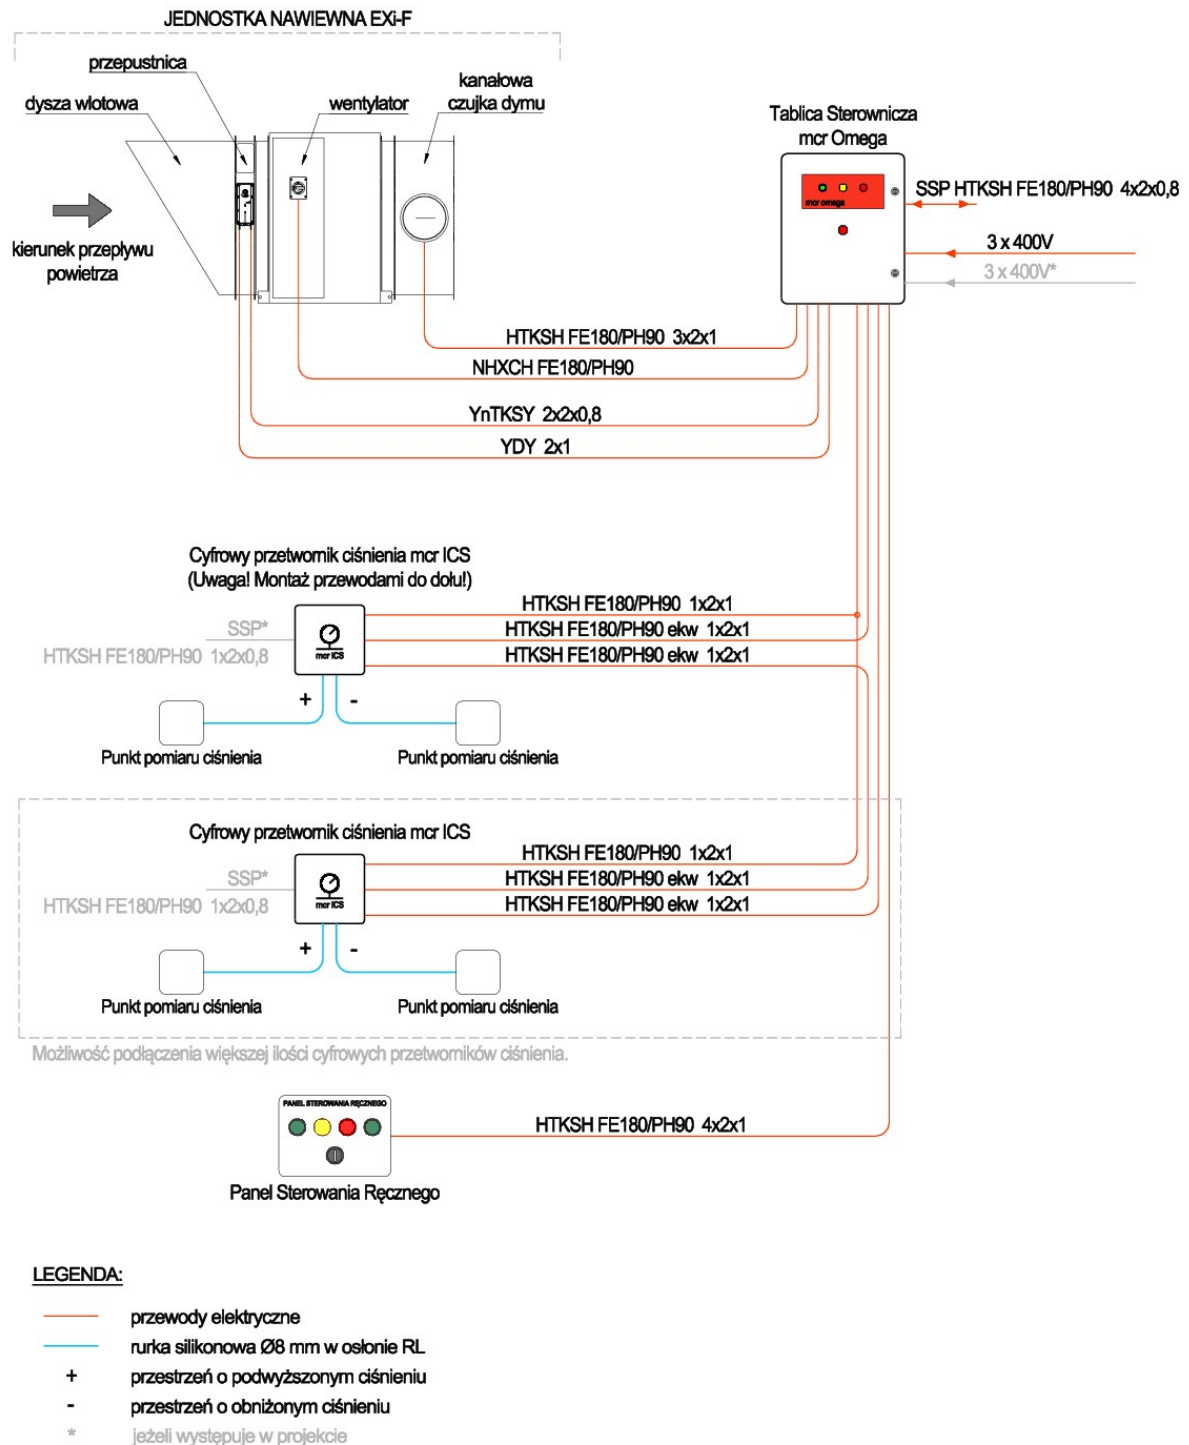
JEDNOSTKA NAWIEWNA EXi-F

przepustnica

dysza wlotowa

wentylator

kanałowa czujka dymu

kierunek przepływu powietrza

Tablica Sterownicza mcr Omega

mcr omega

SSP HTKSH FE180/PH90 4x2x0,8

3 x 400V

3 x 400V*

HTKSH FE180/PH90 3x2x1

NHXCH FE180/PH90

YnTKSY 2x2x0,8

YDY 2x1

Cyfrowy przetwornik ciśnienia mcr ICS
(Uwaga! Montaż przewodami do dołu!)

SSP*

HTKSH FE180/PH90 1x2x0,8

mcr ICS

HTKSH FE180/PH90 1x2x1

HTKSH FE180/PH90 ekw 1x2x1

HTKSH FE180/PH90 ekw 1x2x1

+

-

Punkt pomiaru ciśnienia

Punkt pomiaru ciśnienia

Cyfrowy przetwornik ciśnienia mcr ICS

SSP*

HTKSH FE180/PH90 1x2x0,8

mcr ICS

HTKSH FE180/PH90 1x2x1

HTKSH FE180/PH90 ekw 1x2x1

HTKSH FE180/PH90 ekw 1x2x1

+

-

Punkt pomiaru ciśnienia

Punkt pomiaru ciśnienia

Możliwość podłączenia większej ilości cyfrowych przetworników ciśnienia.

PANEL STEROWANIA RĘCZNEGO

HTKSH FE180/PH90 4x2x1

Panel Sterowania Ręcznego

LEGENDA:

przewody elektryczne

rurka silikonowa Ø8 mm w osłonie RL

+ przestrzeń o podwyższonym ciśnieniu

- przestrzeń o obniżonym ciśnieniu

* jeżeli występuje w projekcie